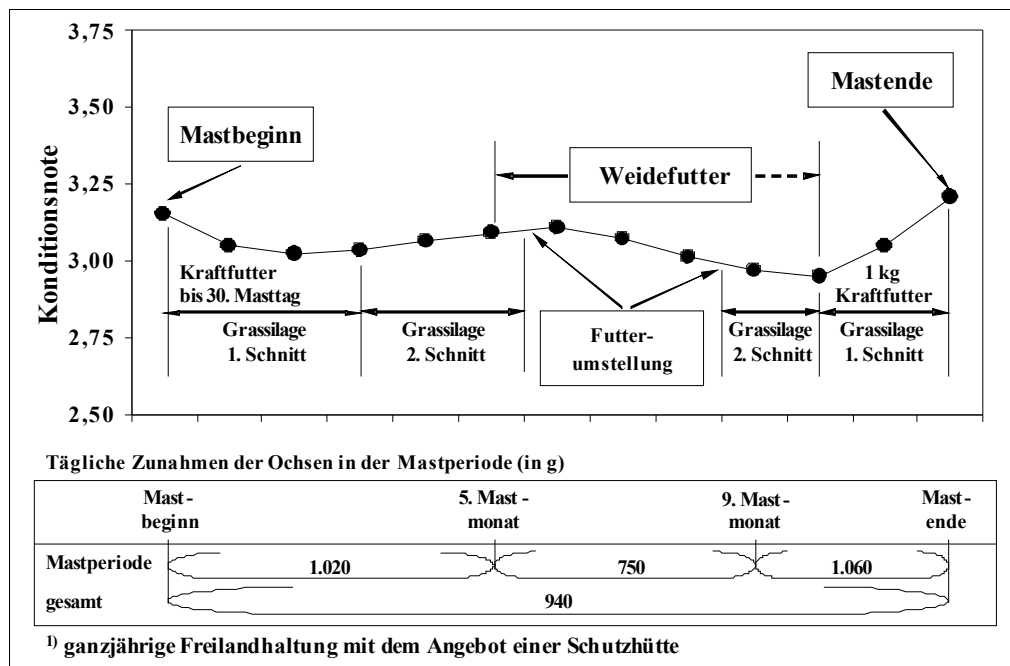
3,75

3,50

3,25

3,00

2,75

2,50

Konditionsnote

Mastbeginn

Mastende

Weidefutter

Kraftfutter bis 30. Masttag

1 kg Kraftfutter

Grassilage 1. Schnitt

Grassilage 2. Schnitt

Futter-umstellung

Grassilage 2. Schnitt

Grassilage 1. Schnitt

Tägliche Zunahmen der Ochsen in der Mastperiode (in g)

Mast-beginn

5. Mast-monat

9. Mast-monat

Mast-ende

Mastperiode

1.020

750

1.060

gesamt

940

$^{1)}$ ganzjährige Freilandhaltung mit dem Angebot einer Schutzhütte